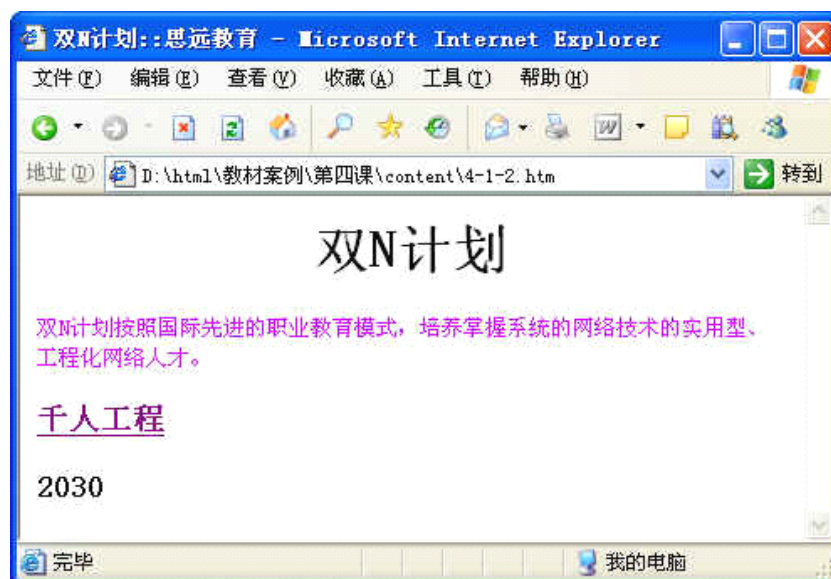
双N计划::思远教育 - Microsoft Internet Explorer

文件(F) 编辑(E) 查看(V) 收藏(A) 工具(T) 帮助(H)

地址(D) D:\html\教材案例\第四课\content\4-1-2.htm 转到

双N计划

双N计划按照国际先进的职业教育模式，培养掌握系统的网络技术的实用型、工程化网络人才。

千人工程

2030

完毕 我的电脑